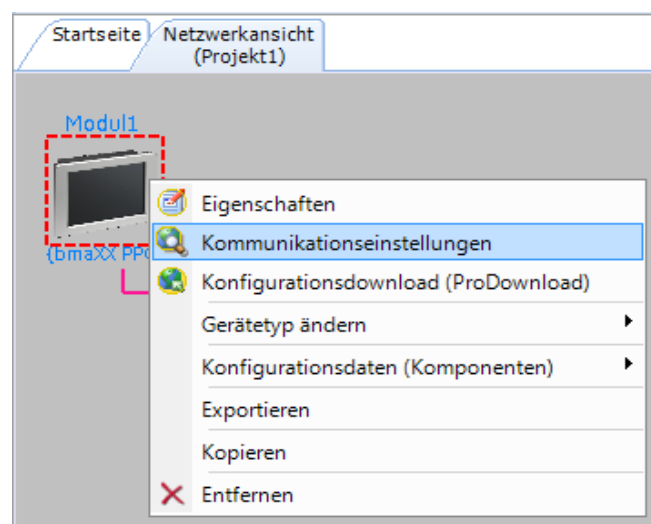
Startseite

Netzwerkansicht (Projekt1)

Modul1

{bmaXX PP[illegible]

Eigenschaften

Kommunikationseinstellungen

Konfigurationsdownload (ProDownload)

Gerätetyp ändern

Konfigurationsdaten (Komponenten)

Exportieren

Kopieren

Entfernen